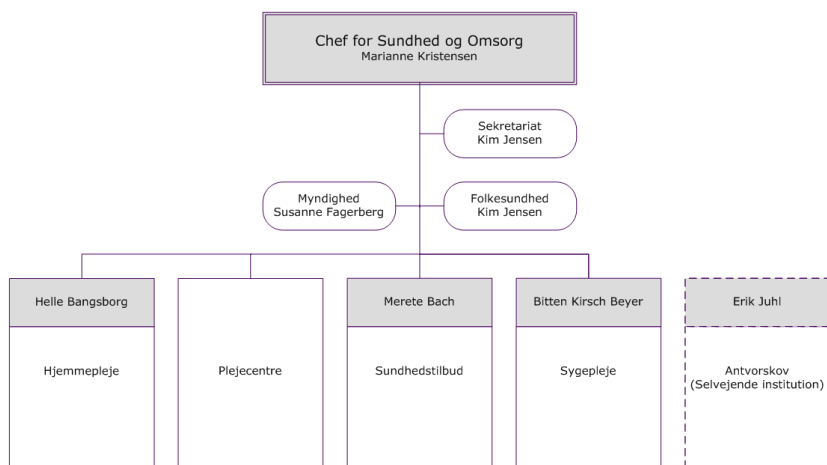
Chef for Sundhed og Omsorg
Marianne Kristensen

Sekretariat
Kim Jensen

Myndighed
Susanne Fagerberg

Folkesundhed
Kim Jensen

Helle Bangsborg

Hjemmepleje

Plejecentre

Merete Bach

Sundhedstilbud

Bitten Kirsch Beyer

Sygepleje

Erik Juhl

Antvorskov
(Selvejende institution)